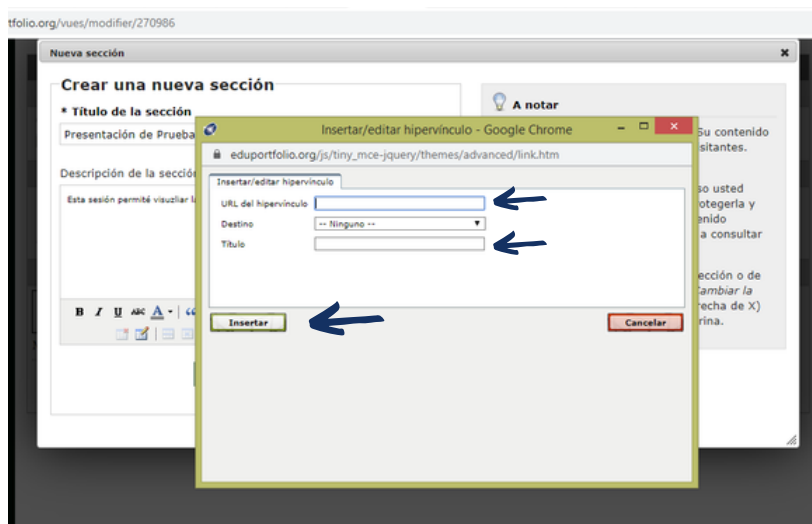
tfolio.org/vues/modifier/270986

Nueva sección

×

Crear una nueva sección

* Título de la sección

Presentación de Prueba

Descripción de la secció

Esta sesión permité visuzliar l

B I U ABC A

A notar

Su contenido

isitantes.

so usted

otegerla y

enido

a consultar

ección o de

Cambiar la

recha de X)

rina.

Insertar/editar hipervínculo - Google Chrome

eduportfolio.org/js/tiny_mce-jquery/themes/advanced/link.htm

Insertar/editar hipervínculo

URL del hipervínculo

Destino -- Ninguno --

Título

Insertar

Cancelar